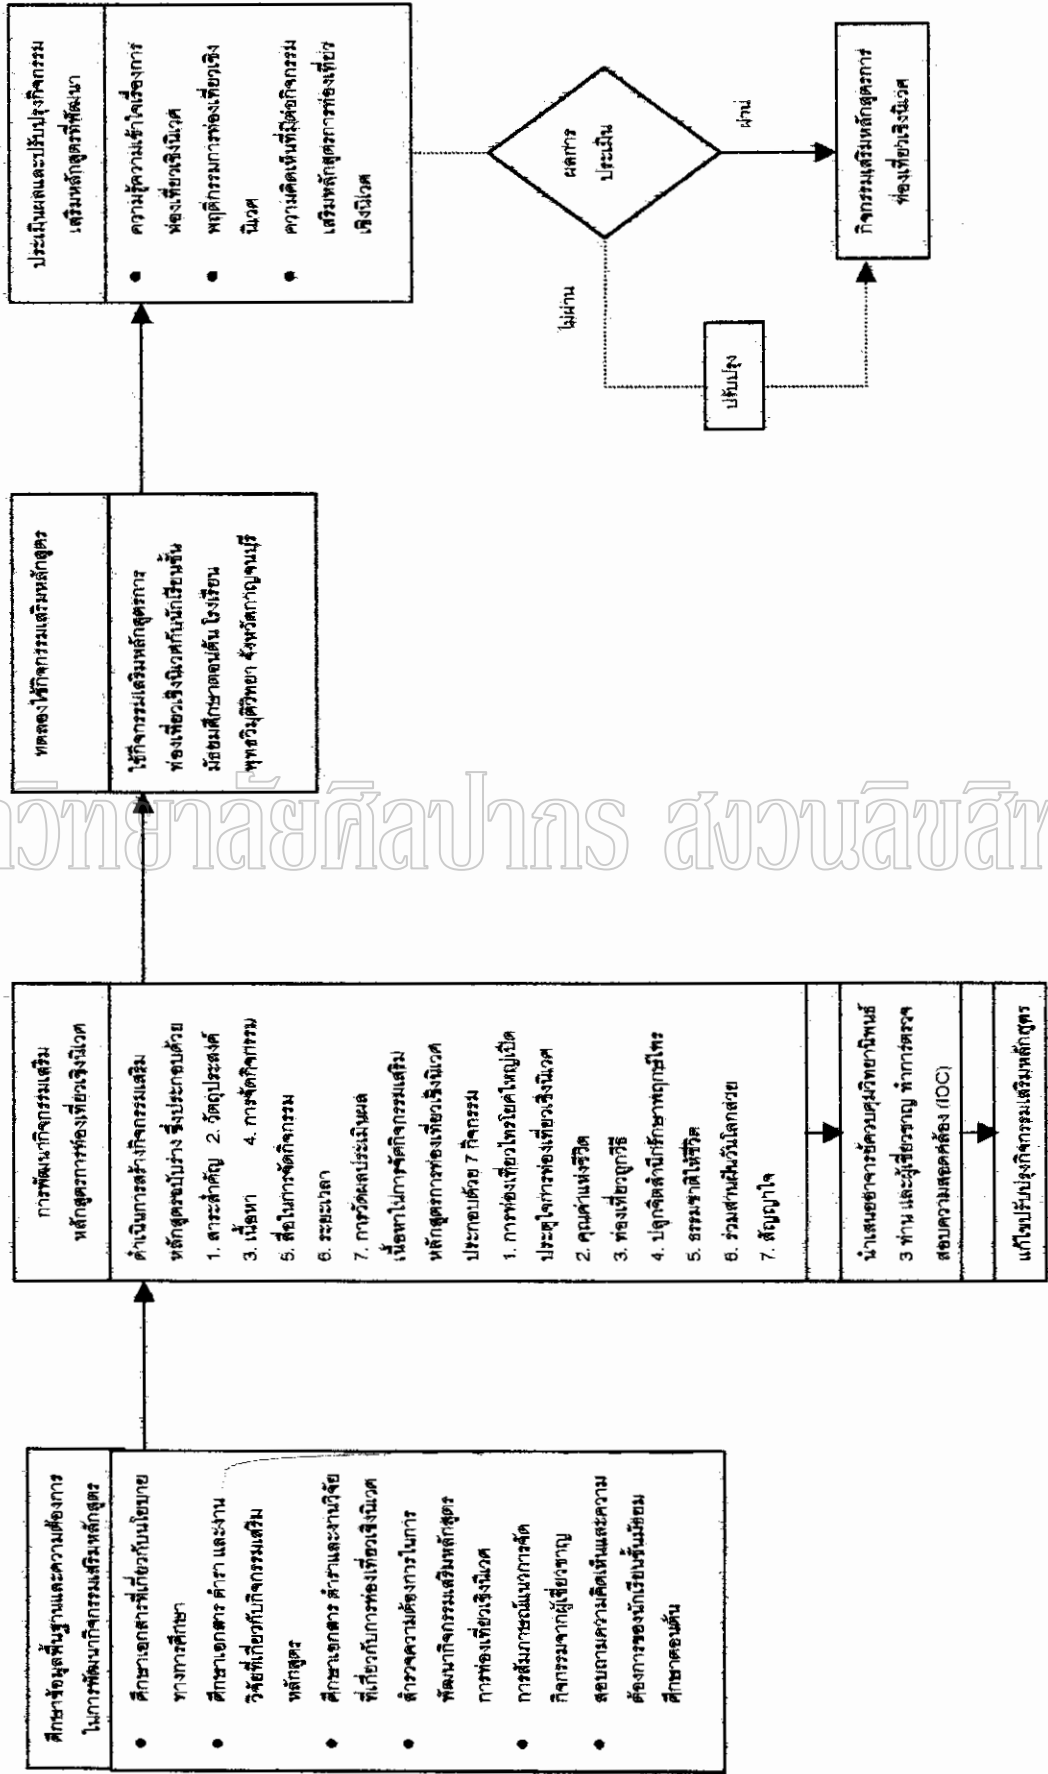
ศึกษาข้อมูลพื้นฐานและความต้องการในการพัฒนากิจกรรมเสริมหลักสูตร

• ศึกษาเอกสารที่เกี่ยวกับนโยบายทางการศึกษา
• ศึกษาเอกสาร ตำรา และงานวิจัยที่เกี่ยวกับกิจกรรมเสริมหลักสูตร
• ศึกษาเอกสาร ตำราและงานวิจัยที่เกี่ยวกับการท่องเที่ยวเชิงนิเวศ
• สำรวจความต้องการในการพัฒนากิจกรรมเสริมหลักสูตรการท่องเที่ยวเชิงนิเวศ
• การสัมภาษณ์แนวการจัดกิจกรรมจากผู้เชี่ยวชาญ
• สอบถามความคิดเห็นและความต้องการของนักเรียนชั้นมัธยมศึกษาตอนต้น

การพัฒนากิจกรรมเสริมหลักสูตรการท่องเที่ยวเชิงนิเวศ

ดำเนินการสร้างกิจกรรมเสริมหลักสูตรฉบับร่าง ซึ่งประกอบด้วย
1. สาระสำคัญ 2. วัตถุประสงค์
3. เนื้อหา 4. การจัดกิจกรรม
5. สื่อในการจัดกิจกรรม
6. ระยะเวลา
7. การวัดและประเมินผล
เนื้อหาในการจัดกิจกรรมเสริมหลักสูตรการท่องเที่ยวเชิงนิเวศ ประกอบด้วย 7 กิจกรรม
1. การท่องเที่ยวไทยใจใหญ่เปิดประตูใจการท่องเที่ยวเชิงนิเวศ
2. คุณค่าแห่งชีวิต
3. ท่องเที่ยวถูกวิธี
4. ปลูกจิตสำนึกรักษาพฤกษ์ไพร
5. ธรรมชาติให้ชีวิต
6. ร่วมสานฝันวันโลกสวย
7. สัญญาใจ

นำเสนออาจารย์ควบคุมวิทยานิพนธ์ 3 ท่าน และผู้เชี่ยวชาญ ทำการตรวจสอบความสอดคล้อง (IOC)

แก้ไขปรับปรุงกิจกรรมเสริมหลักสูตร

ทดลองใช้กิจกรรมเสริมหลักสูตร

ใช้กิจกรรมเสริมหลักสูตรการท่องเที่ยวเชิงนิเวศกับนักเรียนชั้นมัธยมศึกษาตอนต้น โรงเรียนพุทธวิมุติวิทยา จังหวัดกาญจนบุรี

ประเมินผลและปรับปรุงกิจกรรมเสริมหลักสูตรที่พัฒนา

• ความรู้ความเข้าใจเรื่องการท่องเที่ยวเชิงนิเวศ
• พฤติกรรมการท่องเที่ยวเชิงนิเวศ
• ความคิดเห็นที่มีต่อกิจกรรมเสริมหลักสูตรการท่องเที่ยวเชิงนิเวศ

ผลการประเมิน

ผ่าน

ไม่ผ่าน

ปรับปรุง

กิจกรรมเสริมหลักสูตรการท่องเที่ยวเชิงนิเวศ

วิทยาลัยศิลปากร สงวนลิขสิท